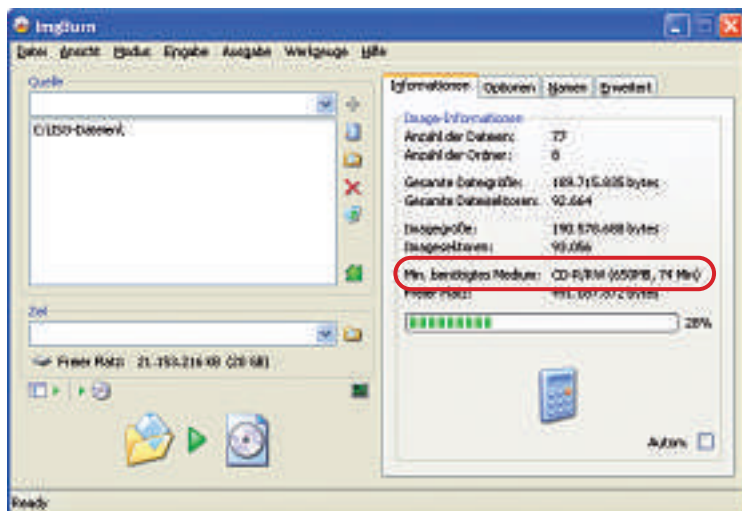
ImgBurn

Datei Ansicht Modus Eingabe Ausgabe Werkzeuge Hilfe

Quelle

C:\ISO-Dateien\

Ziel

Freier Platz: 21.353.216 KB (20 GB)

Informationen Optionen Namen Erweitert

Image-Informationen
Anzahl der Dateien: 77
Anzahl der Ordner: 8

Gesamte Dateigröße: 189.715.805 bytes
Gesamte Dateisektoren: 92.664

Imagegröße: 190.578.688 bytes
Imagesektoren: 93.056

Min. benötigtes Medium: CD-R/RW (650MB, 74 Min)
Freier Platz: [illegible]

28%

Autom.

Ready